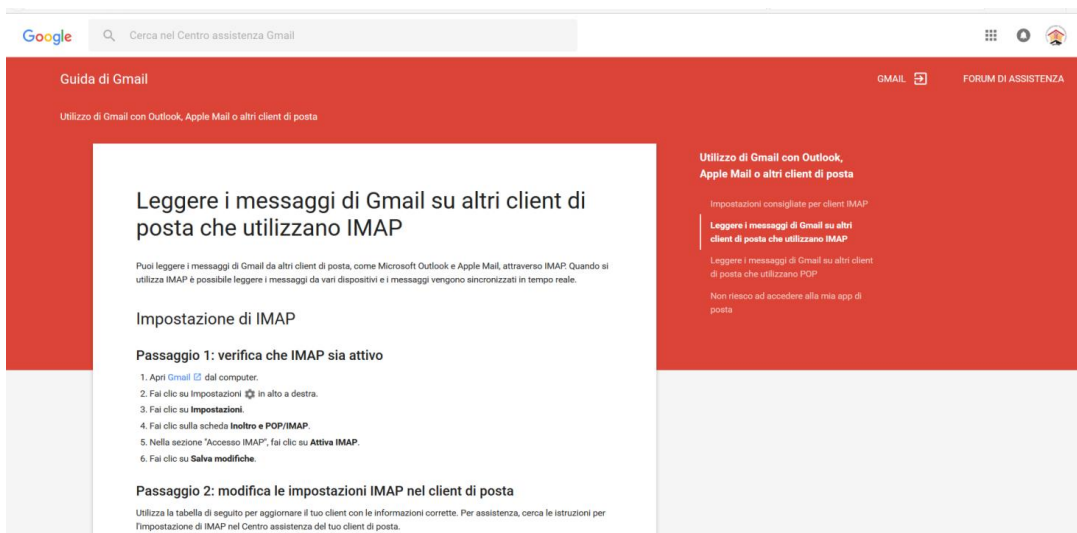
Google
Cerca nel Centro assistenza Gmail

Guida di Gmail
GMAIL
FORUM DI ASSISTENZA

Utilizzo di Gmail con Outlook, Apple Mail o altri client di posta

Leggere i messaggi di Gmail su altri client di posta che utilizzano IMAP

Puoi leggere i messaggi di Gmail da altri client di posta, come Microsoft Outlook e Apple Mail, attraverso IMAP. Quando si utilizza IMAP è possibile leggere i messaggi da vari dispositivi e i messaggi vengono sincronizzati in tempo reale.

Impostazione di IMAP

Passaggio 1: verifica che IMAP sia attivo

1. Apri Gmail dal computer.
2. Fai clic su Impostazioni in alto a destra.
3. Fai clic su **Impostazioni**.
4. Fai clic sulla scheda **Inoltro e POP/IMAP**.
5. Nella sezione "Accesso IMAP", fai clic su **Attiva IMAP**.
6. Fai clic su **Salva modifiche**.

Passaggio 2: modifica le impostazioni IMAP nel client di posta

Utilizza la tabella di seguito per aggiornare il tuo client con le informazioni corrette. Per assistenza, cerca le istruzioni per l'impostazione di IMAP nel Centro assistenza del tuo client di posta.

Utilizzo di Gmail con Outlook, Apple Mail o altri client di posta

Impostazioni consigliate per client IMAP

Leggere i messaggi di Gmail su altri client di posta che utilizzano IMAP

Leggere i messaggi di Gmail su altri client di posta che utilizzano POP

Non riesco ad accedere alla mia app di posta